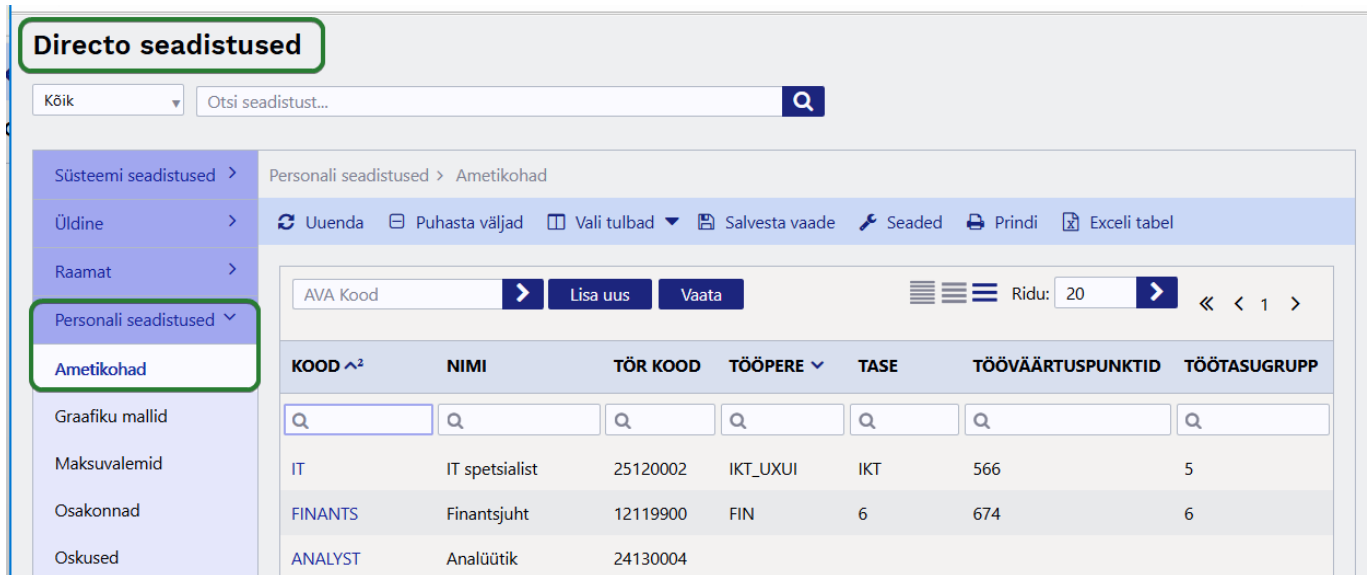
Directo seadistused

Kõik

Otsi seadistust...

Süsteemi seadistused >

Üldine >

Raamat >

Personali seadistused

Ametikohad

Graafiku mallid

Maksuvalemid

Osakonnad

Oskused

Personali seadistused > Ametikohad

Uuenda Puhasta väljad Vali tulbad Salvesta vaade Seaded Prindi Exceli tabel

AVA Kood

Lisa uus

Vaata

Ridu: 20

1

| KOOD ^2 | NIMI | TÖR KOOD | TÖÖPERE | TASE | TÖÖVÄÄRTUSPUNKTID | TÖÖTASUGRUPP |
|---|---|---|---|---|---|---|
| IT | IT spetsialist | 25120002 | IKT_UXUI | IKT | 566 | 5 |
| FINANTS | Finantsjuht | 12119900 | FIN | 6 | 674 | 6 |
| ANALYST | Analüütik | 24130004 | | | | |